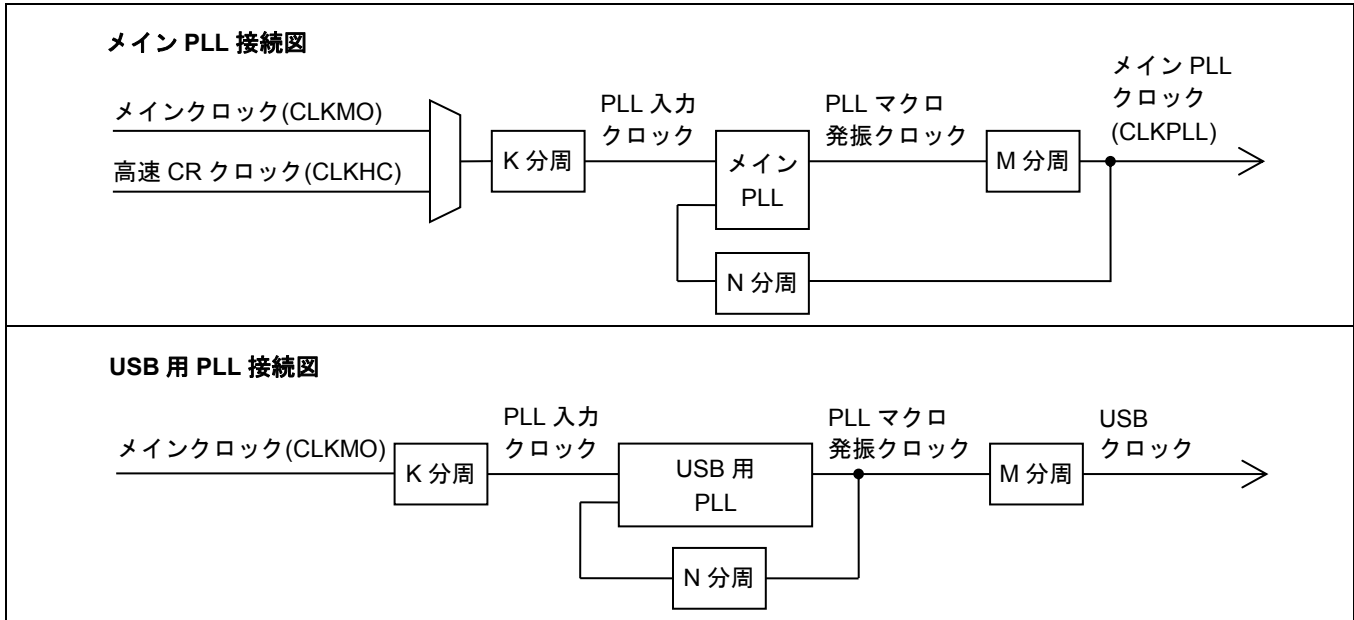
メイン PLL 接続図

メインクロック(CLKMO)

高速 CR クロック(CLKHC)

K 分周

PLL 入力
クロック

メイン
PLL

PLL マクロ
発振クロック

M 分周

メイン PLL
クロック
(CLKPLL)

N 分周

USB 用 PLL 接続図

メインクロック(CLKMO)

K 分周

PLL 入力
クロック

USB 用
PLL

PLL マクロ
発振クロック

M 分周

USB
クロック

N 分周